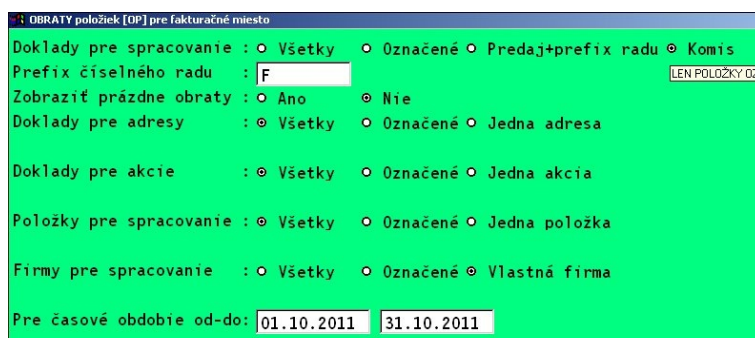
OBRATY položiek [OP] pre fakturačné miesto

Doklady pre spracovanie : ○ Všetky ○ Označené ○ Predaj+prefix radu ⊙ Komis

Prefix číselného radu : F

LEN POLOŽKY O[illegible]

Zobraziť prázdne obraty : ○ Ano ⊙ Nie

Doklady pre adresy : ⊙ Všetky ○ Označené ○ Jedna adresa

Doklady pre akcie : ⊙ Všetky ○ Označené ○ Jedna akcia

Položky pre spracovanie : ⊙ Všetky ○ Označené ○ Jedna položka

Firmy pre spracovanie : ○ Všetky ○ Označené ⊙ Vlastná firma

Pre časové obdobie od-do: 01.10.2011 31.10.2011